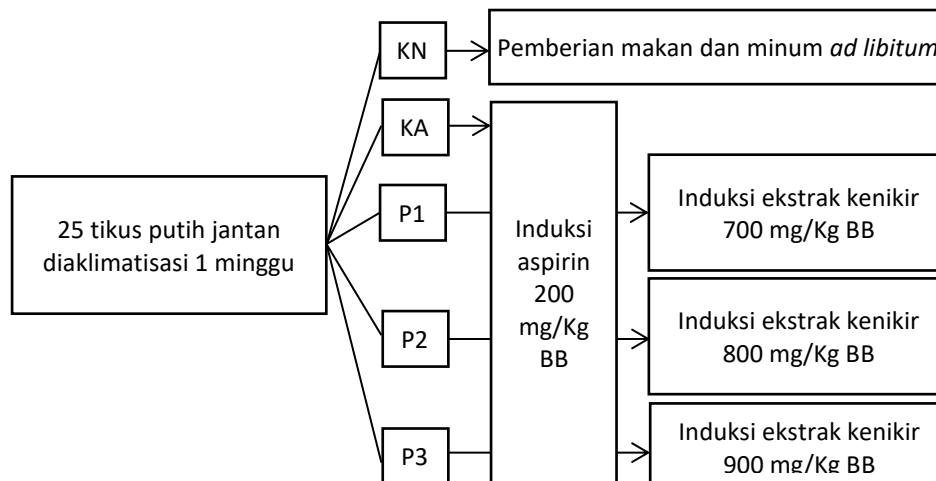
25 tikus putih jantan diaklimatisasi 1 minggu

KN

Pemberian makan dan minum *ad libitum*

KA

P1

P2

P3

Induksi aspirin 200 mg/Kg BB

Induksi ekstrak kenikir 700 mg/Kg BB

Induksi ekstrak kenikir 800 mg/Kg BB

Induksi ekstrak kenikir 900 mg/Kg BB